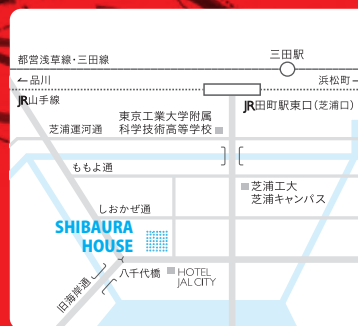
都営浅草線・三田線

三田駅

←品川

浜松町→

JR山手線

東京工業大学附属
科学技術高等学校

JR田町駅東口（芝浦口）

芝浦運河通

ももよ通

芝浦工大
芝浦キャンパス

しおかぜ通

SHIBAURA
HOUSE

八千代橋

HOTEL
JAL CITY

旧海岸通